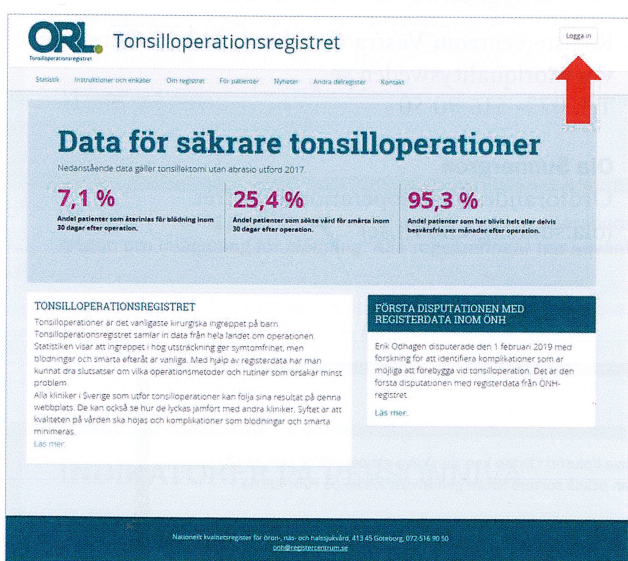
ORL
Tonsilloperationsregistret

Tonsilloperationsregistret

Logga in

Statistik Instruktioner och enkäter Om registret För patienter Nyheter Andra delregister Kontakt

Data för säkrare tonsilloperationer

Nedanstående data gäller tonsillektomi utan abrasio utförd 2017.

7,1 %
Andel patienter som återinlas för blödning inom 30 dagar efter operation.

25,4 %
Andel patienter som sökte vård för smärta inom 30 dagar efter operation.

95,3 %
Andel patienter som har blivit helt eller delvis besvärsfria sex månader efter operation.

TONSILLOPERATIONSREGISTRET

Tonsilloperationer är det vanligaste kirurgiska ingreppet på barn. Tonsilloperationsregistret samlar in data från hela landet om operationen. Statistiken visar att ingreppet i hög utsträckning ger symtomfrihet, men blödningar och smärta efteråt är vanliga. Med hjälp av registerdata har man kunnat dra slutsatser om vilka operationsmetoder och rutiner som orsakar minst problem.
Alla kliniker i Sverige som utför tonsilloperationer kan följa sina resultat på denna webbplats. De kan också se hur de lyckas jämfört med andra kliniker. Syftet är att kvaliteten på vården ska höjas och komplikationer som blödningar och smärta minimeras.
Läs mer.

FÖRSTA DISPUTATIONEN MED REGISTERDATA INOM ÖNH

Erik Odhagen disputerade den 1 februari 2019 med forskning för att identifiera komplikationer som är möjliga att förebygga vid tonsilloperation. Det är den första disputationen med registerdata från ÖNH-registret.
Läs mer.

Nationellt kvalitetsregister för öron-, näs- och halssjukvård, 413 45 Göteborg, 072-516 90 50
onh@registercentrum.se